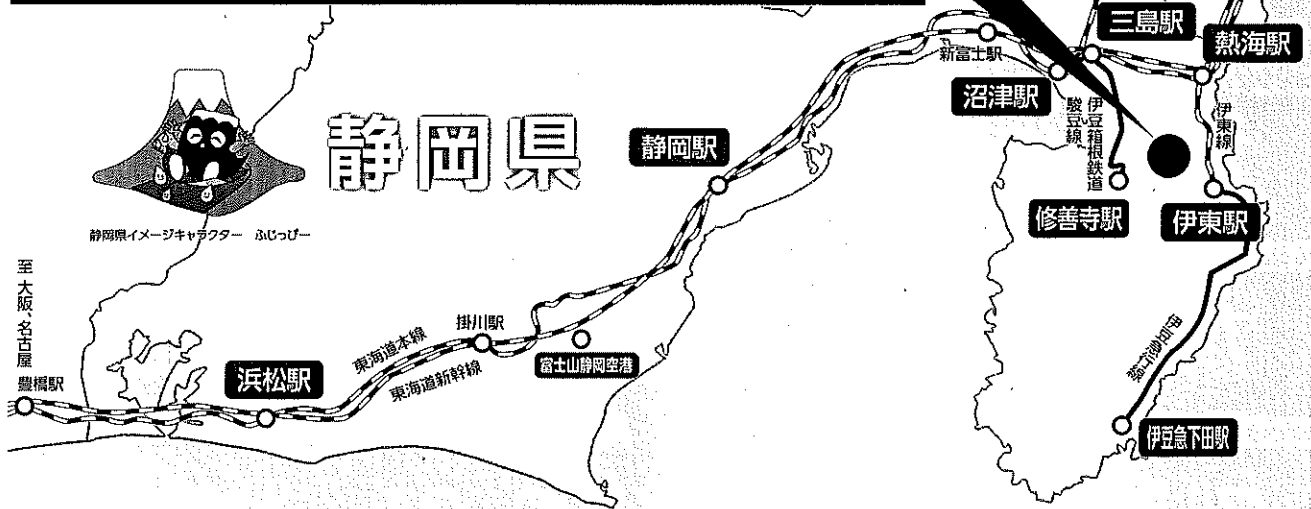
三島駅
熱海駅
新富士駅
沼津駅
駿豆線
伊豆箱根鉄道
伊東線
静岡県
静岡駅
修善寺駅
伊東駅
静岡県イメージキャラクター　ふじっぴー
至大阪、名古屋
豊橋駅
浜松駅
東海道本線
東海道新幹線
掛川駅
富士山静岡空港
伊豆急行線
伊豆急下田駅